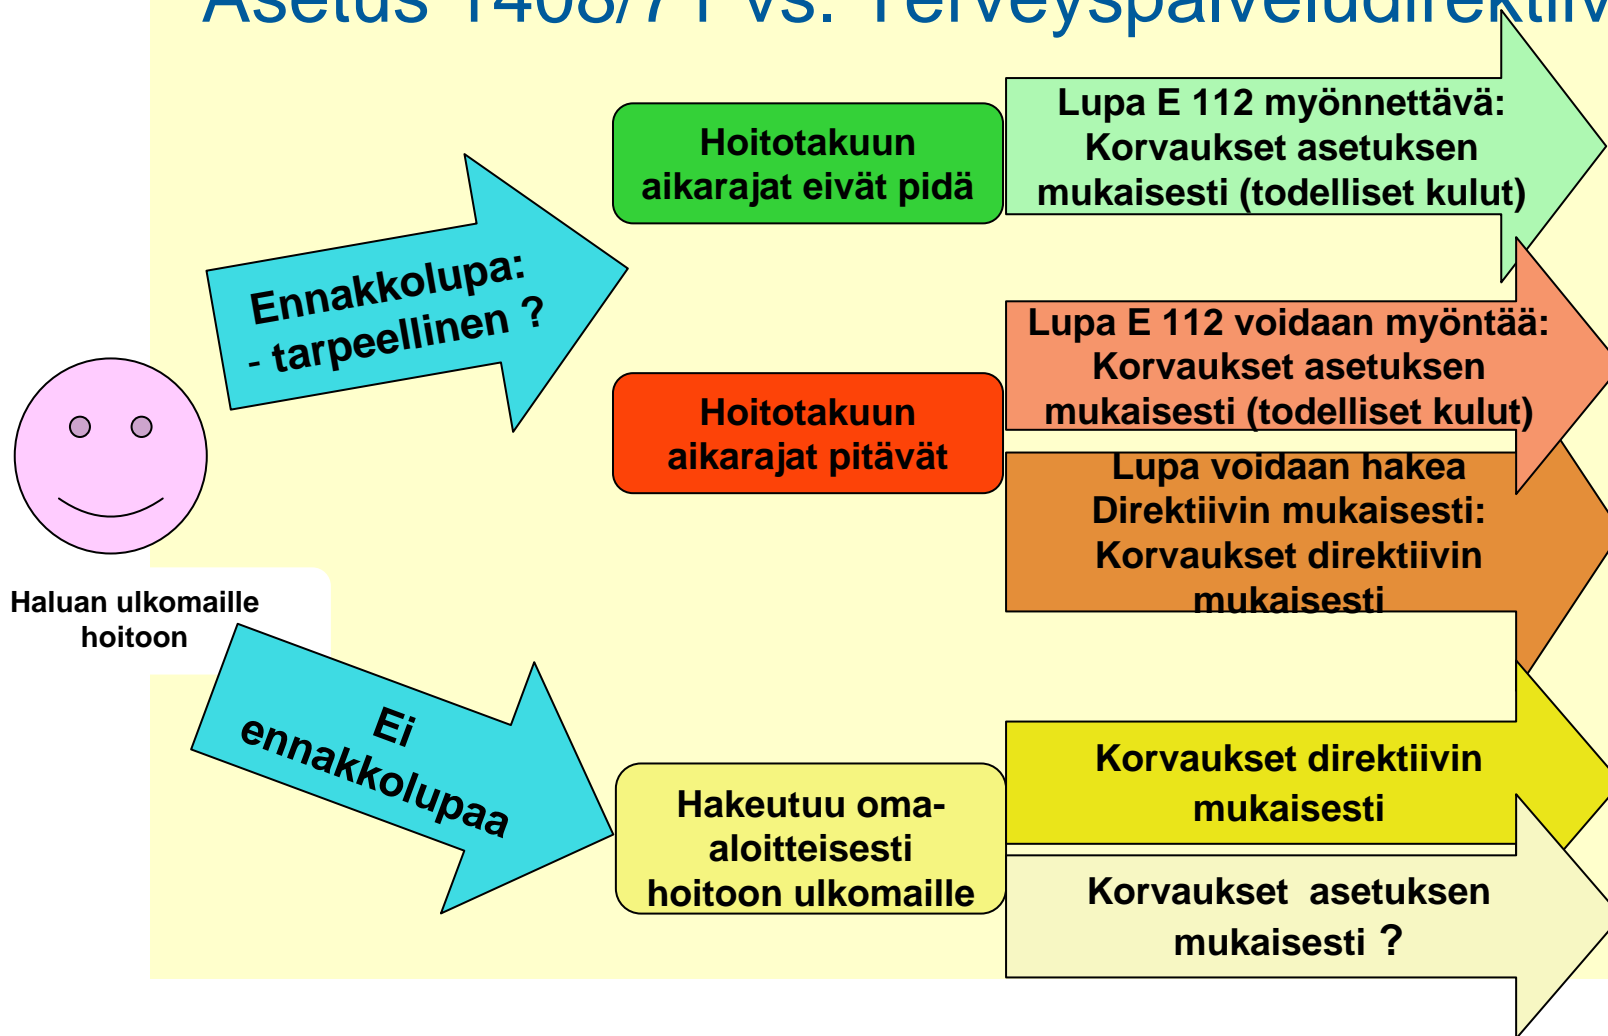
Asetus 1408/71 vs. Terveyspalveludirektiiv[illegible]

Ennakkolupa:
- tarpeellinen ?

Hoitotakuun aikarajat eivät pidä

Lupa E 112 myönnettävä: Korvaukset asetuksen mukaisesti (todelliset kulut)

Hoitotakuun aikarajat pitävät

Lupa E 112 voidaan myöntää: Korvaukset asetuksen mukaisesti (todelliset kulut)

Lupa voidaan hakea Direktiivin mukaisesti: Korvaukset direktiivin mukaisesti

Haluan ulkomaille hoitoon

Ei ennakkolupaa

Hakeutuu oma-aloitteisesti hoitoon ulkomaille

Korvaukset direktiivin mukaisesti

Korvaukset asetuksen mukaisesti ?